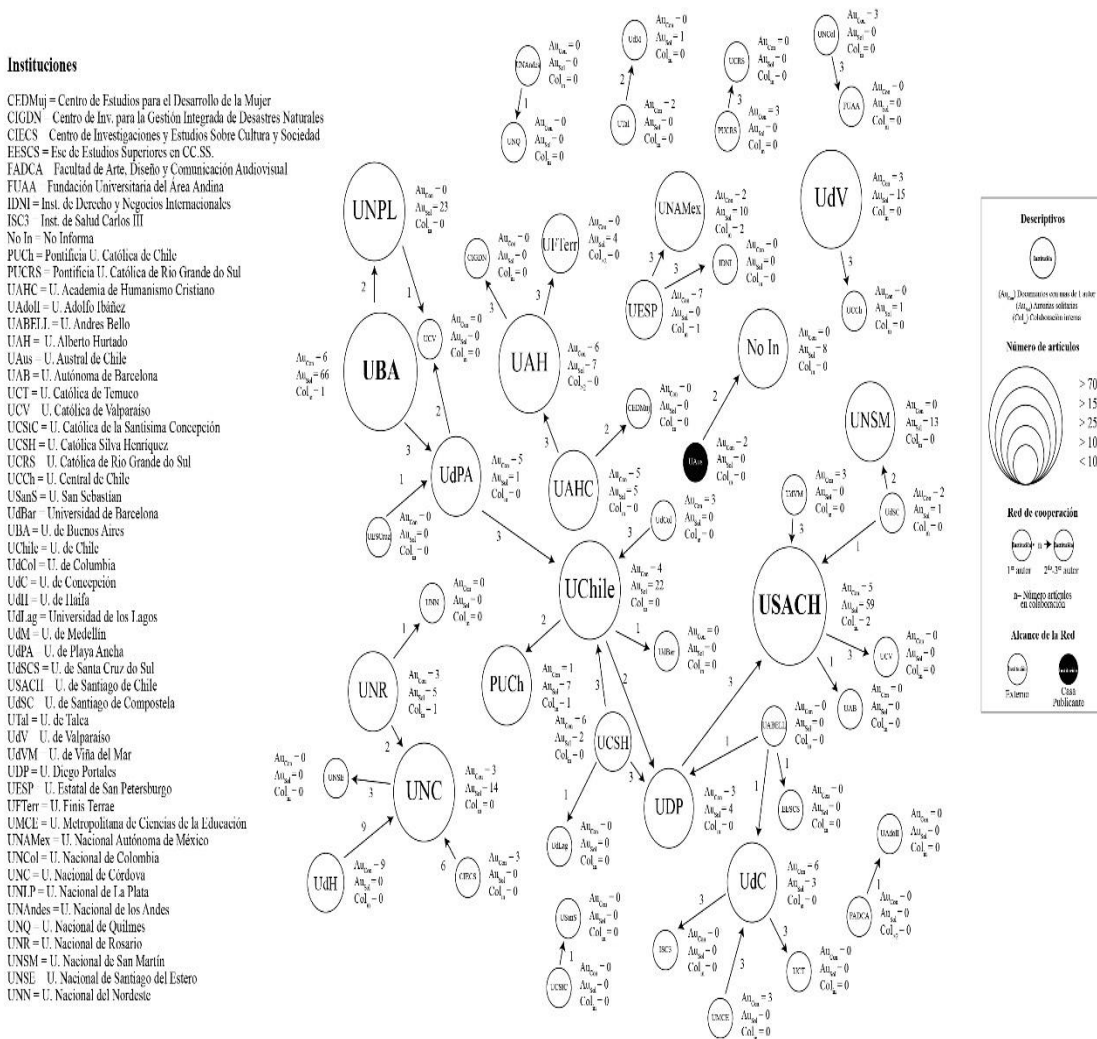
Instituciones

CEDMuj = Centro de Estudios para el Desarrollo de la Mujer
CIGDN Centro de Inv. para la Gestión Integrada de Desastres Naturales
CIECS Centro de Investigaciones y Estudios Sobre Cultura y Sociedad
EESCS = Esc de Estudios Superiores en CC.SS.
FADCA Facultad de Arte, Diseño y Comunicación Audiovisual
FUAA Fundación Universitaria del Área Andina
IDNI = Inst. de Derecho y Negocios Internacionales
ISC3 Inst. de Salud Carlos III
No In = No Informa
PUCh = Pontificia U. Católica de Chile
PUCRS = Pontificia U. Católica de Río Grande do Sul
UAHC = U. Academia de Humanismo Cristiano
UAdolI = U. Adolfo Ibáñez
UABELL = U. Andres Bello
UAH = U. Alberto Hurtado
UAus U. Austral de Chile
UAB = U. Autónoma de Barcelona
UCT = U. Católica de Temuco
UCV U. Católica de Valparaíso
UCStC = U. Católica de la Santísima Concepción
UCSH = U. Católica Silva Henríquez
UCRS U. Católica de Río Grande do Sul
UCCh = U. Central de Chile
USanS = U. San Sebastian
UdBar Universidad de Barcelona
UBA = U. de Buenos Aires
UChile = U. de Chile
UdCol = U. de Columbia
UdC = U. de Concepción
UdH = U. de Haifa
UdLag = Universidad de los Lagos
UdM = U. de Medellín
UdPA U. de Playa Ancha
UdSCS = U. de Santa Cruz do Sul
USACH U. de Santiago de Chile
UdSC U. de Santiago de Compostela
UTal = U. de Talca
UdV U. de Valparaíso
UdVM U. de Viña del Mar
UDP = U. Diego Portales
UESP U. Estatal de San Petersburgo
UFTerr = U. Finis Terrae
UMCE = U. Metropolitana de Ciencias de la Educación
UNAMex = U. Nacional Autónoma de México
UNCol = U. Nacional de Colombia
UNC = U. Nacional de Córdova
UNLP = U. Nacional de La Plata
UNAndes = U. Nacional de los Andes
UNQ = U. Nacional de Quilmes
UNR = U. Nacional de Rosario
UNSM = U. Nacional de San Martín
UNSE U. Nacional de Santiago del Estero
UNN = U. Nacional del Nordeste

UNPL $Au_{Cau}=0$ $Au_{Sol}=23$ $Col_{in}=0$
UBA $Au_{Cau}=6$ $Au_{Sol}=66$ $Col_{in}=1$
UCV $Au_{Cau}=0$ $Au_{Sol}=0$ $Col_{in}=0$
UdPA $Au_{Cau}=5$ $Au_{Sol}=1$ $Col_{in}=0$
UdSCruz $Au_{Cau}=0$ $Au_{Sol}=0$ $Col_{in}=0$
UNAndes $Au_{Cau}=0$ $Au_{Sol}=0$ $Col_{in}=0$
UNQ $Au_{Cau}=0$ $Au_{Sol}=0$ $Col_{in}=0$
UdM $Au_{Cau}=0$ $Au_{Sol}=1$ $Col_{in}=0$
UDM $Au_{Cau}=2$ $Au_{Sol}=0$ $Col_{in}=0$
UCRS $Au_{Cau}=0$ $Au_{Sol}=0$ $Col_{in}=0$
PUCRS $Au_{Cau}=3$ $Au_{Sol}=0$ $Col_{in}=0$
UNCol $Au_{Cau}=3$ $Au_{Sol}=0$ $Col_{in}=0$
FUAA $Au_{Cau}=0$ $Au_{Sol}=0$ $Col_{in}=0$
UdV $Au_{Cau}=3$ $Au_{Sol}=15$ $Col_{in}=0$
UCCh $Au_{Cau}=0$ $Au_{Sol}=1$ $Col_{in}=0$
CIGDN
UFTerr $Au_{Cau}=0$ $Au_{Sol}=4$ $Col_{in}=0$
UAH $Au_{Cau}=6$ $Au_{Sol}=7$ $Col_{in}=0$
UNAMex $Au_{Cau}=2$ $Au_{Sol}=10$ $Col_{in}=2$
IDNI $Au_{Cau}=0$ $Au_{Sol}=0$ $Col_{in}=0$
UESP $Au_{Cau}=7$ $Au_{Sol}=0$ $Col_{in}=1$
No In $Au_{Cau}=0$ $Au_{Sol}=8$ $Col_{in}=0$
CEDMuj $Au_{Cau}=0$ $Au_{Sol}=0$ $Col_{in}=0$
UAus $Au_{Cau}=2$ $Au_{Sol}=0$ $Col_{in}=0$
UAHC $Au_{Cau}=5$ $Au_{Sol}=5$ $Col_{in}=0$
UdCol $Au_{Cau}=3$ $Au_{Sol}=0$ $Col_{in}=0$
UNSM $Au_{Cau}=0$ $Au_{Sol}=13$ $Col_{in}=0$
UdVM $Au_{Cau}=3$ $Au_{Sol}=0$ $Col_{in}=0$
UdSC $Au_{Cau}=2$ $Au_{Sol}=1$ $Col_{in}=0$
UChile $Au_{Cau}=4$ $Au_{Sol}=22$ $Col_{in}=0$
USACH $Au_{Cau}=5$ $Au_{Sol}=59$ $Col_{in}=2$
UCV $Au_{Cau}=0$ $Au_{Sol}=0$ $Col_{in}=0$
UAB $Au_{Cau}=0$ $Au_{Sol}=0$ $Col_{in}=0$
UNN $Au_{Cau}=0$ $Au_{Sol}=0$ $Col_{in}=0$
UNR $Au_{Cau}=3$ $Au_{Sol}=5$ $Col_{in}=1$
PUCh $Au_{Cau}=1$ $Au_{Sol}=7$ $Col_{in}=1$
UdBar $Au_{Cau}=0$ $Au_{Sol}=0$ $Col_{in}=0$
UCSH $Au_{Cau}=6$ $Au_{Sol}=2$ $Col_{in}=0$
UNSE $Au_{Cau}=0$ $Au_{Sol}=0$ $Col_{in}=0$
UNC $Au_{Cau}=3$ $Au_{Sol}=14$ $Col_{in}=0$
UDP $Au_{Cau}=3$ $Au_{Sol}=4$ $Col_{in}=0$
UABELL $Au_{Cau}=0$ $Au_{Sol}=0$ $Col_{in}=0$
EESCS $Au_{Cau}=0$ $Au_{Sol}=0$ $Col_{in}=0$
UdLag $Au_{Cau}=0$ $Au_{Sol}=0$ $Col_{in}=0$
UdH $Au_{Cau}=9$ $Au_{Sol}=0$ $Col_{in}=0$
CIECS $Au_{Cau}=3$ $Au_{Sol}=0$ $Col_{in}=0$
UdC $Au_{Cau}=6$ $Au_{Sol}=3$ $Col_{in}=0$
UAdolI $Au_{Cau}=0$ $Au_{Sol}=0$ $Col_{in}=0$
FADCA $Au_{Cau}=0$ $Au_{Sol}=0$ $Col_{in}=0$
USanS $Au_{Cau}=0$ $Au_{Sol}=0$ $Col_{in}=0$
UCStC $Au_{Cau}=0$ $Au_{Sol}=0$ $Col_{in}=0$
ISC3 $Au_{Cau}=0$ $Au_{Sol}=0$ $Col_{in}=0$
UCT $Au_{Cau}=0$ $Au_{Sol}=0$ $Col_{in}=0$
UMCE $Au_{Cau}=3$ $Au_{Sol}=0$ $Col_{in}=0$

Descriptivos
Institución
$(Au_{Cau})$ Documentos con más de 1 autor
$(Au_{Sol})$ Autorías solitarias
$(Col_{in})$ Colaboración interna

Número de artículos
> 70
> 15
> 25
> 10
< 10

Red de cooperación
Institución n Institución
1° autor 2°-3° autor
n= Número artículos en colaboración

Alcance de la Red
Institución Institución
Externo Casa Publicante